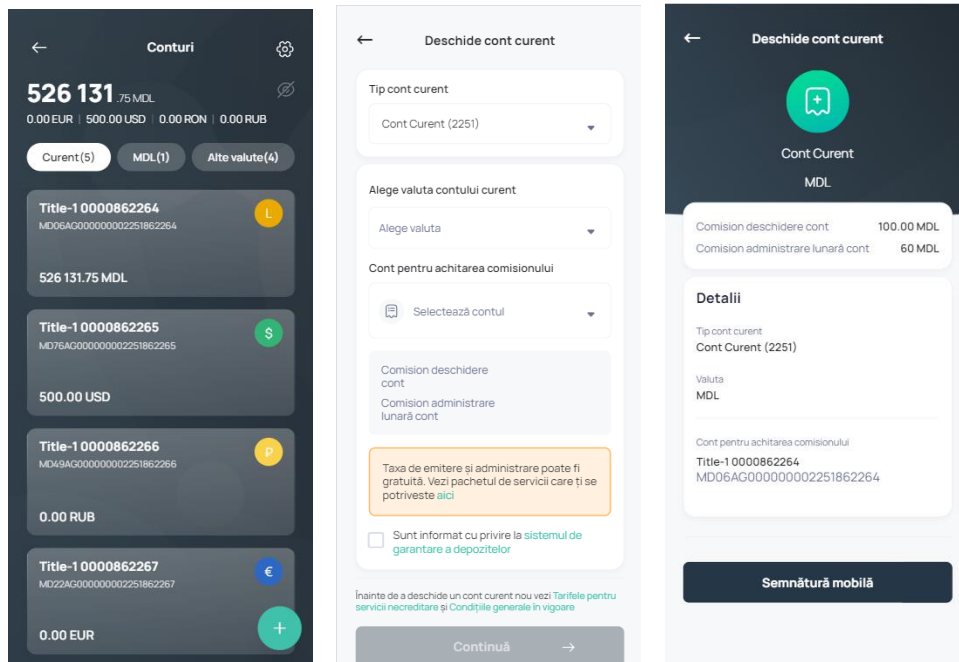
Conturi

526 131.75 MDL

0.00 EUR | 500.00 USD | 0.00 RON | 0.00 RUB

Curent(5) MDL(1) Alte valute(4)

Title-1 0000862264
MD06AG000000002251862264
L
526 131.75 MDL

Title-1 0000862265
MD76AG000000002251862265
$
500.00 USD

Title-1 0000862266
MD49AG000000002251862266
₽
0.00 RUB

Title-1 0000862267
MD22AG000000002251862267
€
0.00 EUR

+

Deschide cont curent

Tip cont curent
Cont Curent (2251)

Alege valuta contului curent
Alege valuta

Cont pentru achitarea comisionului
Selectează contul

Comision deschidere cont
Comision administrare lunară cont

Taxa de emitere și administrare poate fi gratuită. Vezi pachetul de servicii care ți se potrivește aici

Sunt informat cu privire la sistemul de garantare a depozitelor

Înainte de a deschide un cont curent nou vezi Tarifele pentru servicii necreditare și Condițiile generale în vigoare

Continuă →

Deschide cont curent

Cont Curent
MDL

Comision deschidere cont 100.00 MDL
Comision administrare lunară cont 60 MDL

Detalii

Tip cont curent
Cont Curent (2251)

Valuta
MDL

Cont pentru achitarea comisionului
Title-1 0000862264
MD06AG000000002251862264

Semnătură mobilă